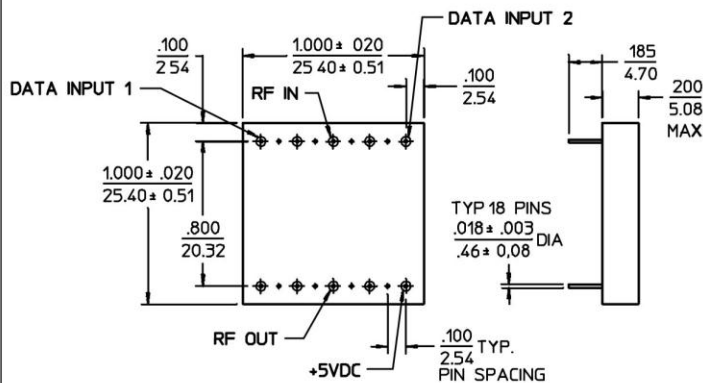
DATA INPUT 2

$\frac{.100}{2.54}$

$\frac{1.000 \pm 020}{25.40 \pm 0.51}$

$\frac{.100}{2.54}$

$\frac{185}{4.70}$

$\frac{200}{5.08}$ MAX

DATA INPUT 1

RF IN

$\frac{1.000 \pm .020}{25.40 \pm 0.51}$

$\frac{.800}{20.32}$

TYP 18 PINS

$\frac{.018 \pm .003}{.46 \pm 0,08}$ DIA

RF OUT

+5VDC

$\frac{.100}{2.54}$ TYP. PIN SPACING